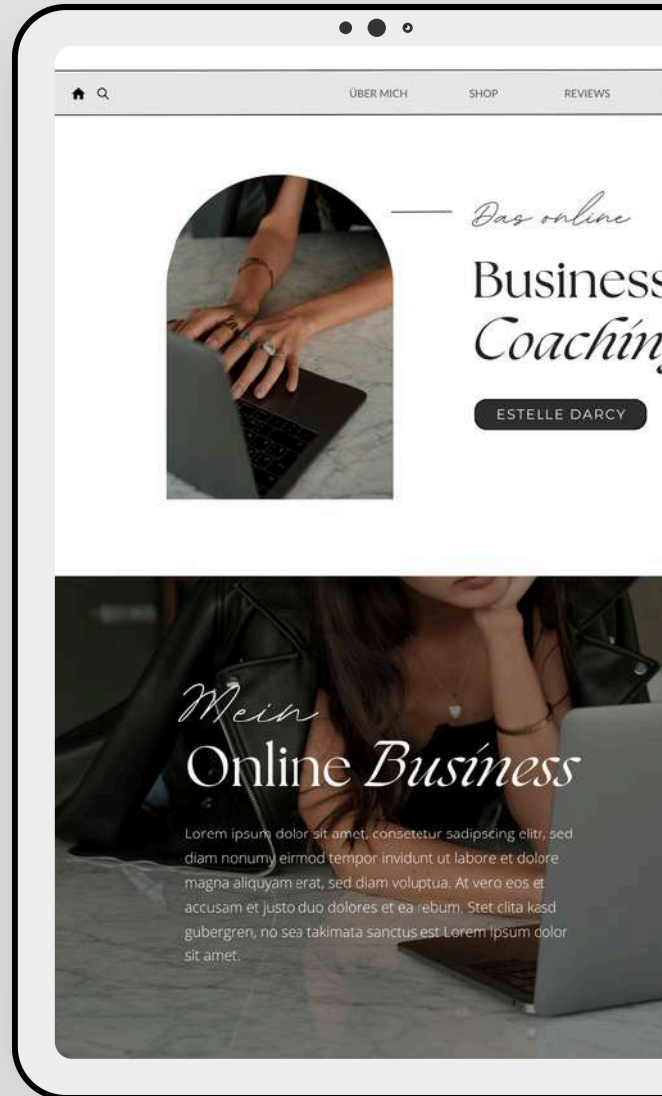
ÜBER MICH SHOP REVIEWS

Das online

Business
Coachin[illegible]

ESTELLE DARCY

Mein
Online Business

Lorem ipsum dolor sit amet, consetetur sadipscing elitr, sed diam nonumy eirmod tempor invidunt ut labore et dolore magna aliquyam erat, sed diam voluptua. At vero eos et accusam et justo duo dolores et ea rebum. Stet clita kasd gubergren, no sea takimata sanctus est Lorem ipsum dolor sit amet.